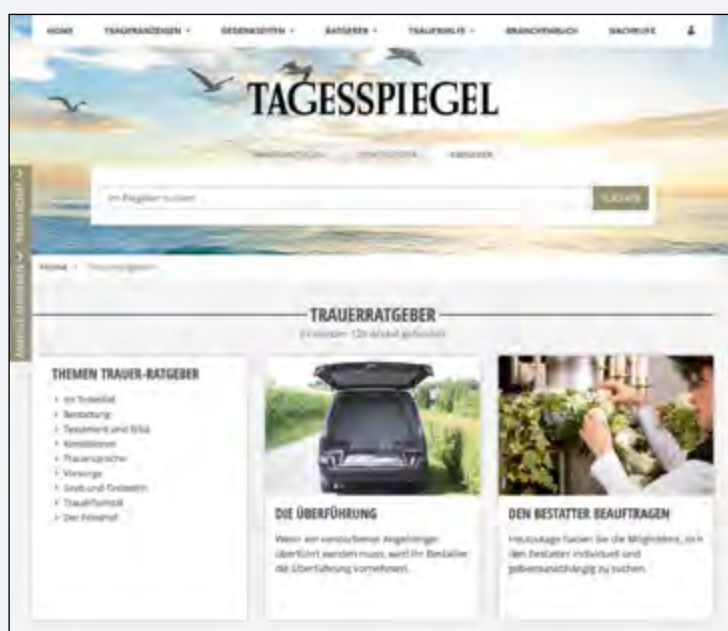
HOME TRAUERANZEIGEN GEDENKSEITEN RATGEBER TRAUERHILFE BRANCHENBUCH NACHRUFE

TAGESSPIEGEL

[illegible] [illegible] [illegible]

Im Ratgeber suchen SUCHEN

HOME › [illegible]

TRAUERRATGEBER

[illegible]

THEMEN TRAUER-RATGEBER

- Im Todesfall
- Bestattung
- Testament und Erbe
- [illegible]
- Trauersprüche
- Vorsorge
- Grab und Grabstein
- Trauerformular
- Der Friedhof

DIE ÜBERFÜHRUNG

Wenn ein verstorbener Angehöriger überführt werden muss, wird Ihr Bestatter die Überführung vornehmen.

DEN BESTATTER BEAUFTRAGEN

Heutzutage haben Sie die Möglichkeit, sich den Bestatter individuell und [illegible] zu suchen.

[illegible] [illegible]